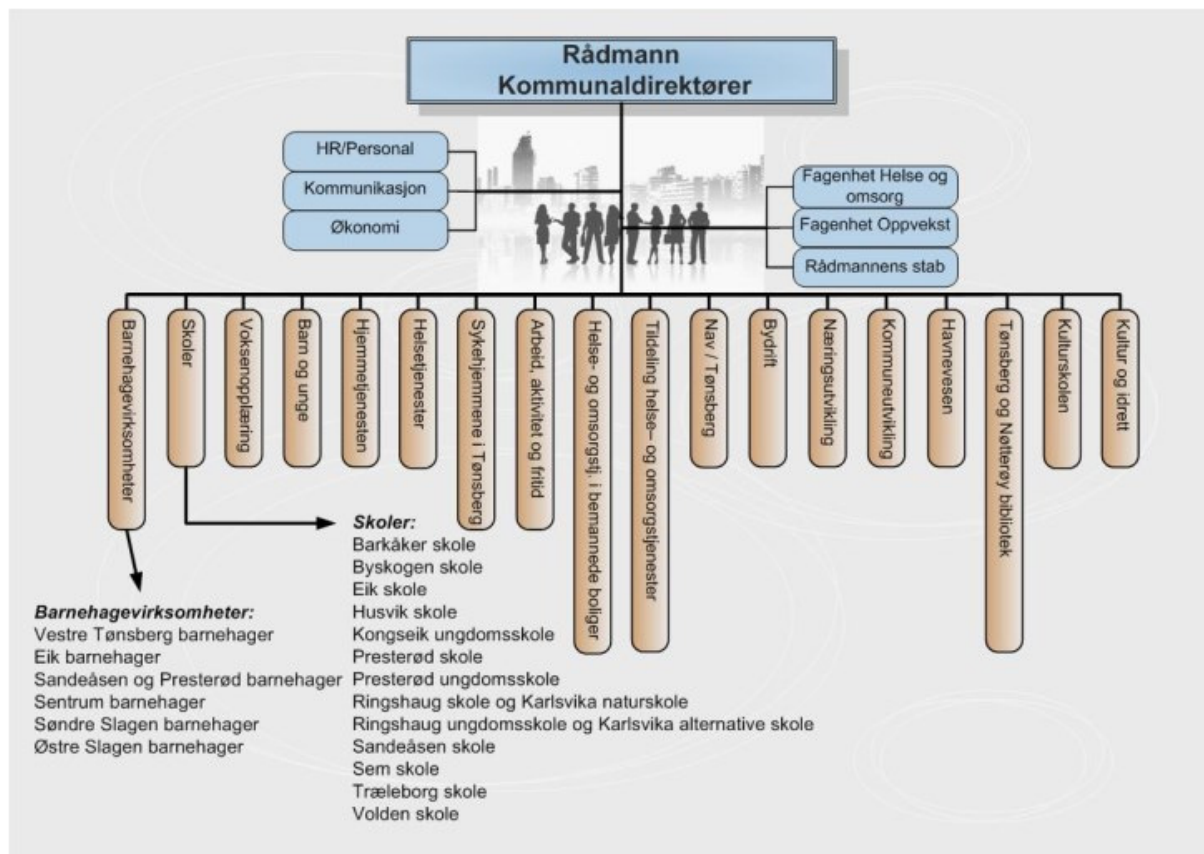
Rådmann
Kommunaldirektører

HR/Personal
Kommunikasjon
Økonomi

Fagenhet Helse og omsorg
Fagenhet Oppvekst
Rådmannens stab

Barnehagevirksomheter
Skoler
Voksenopplæring
Barn og unge
Hjemmetjenesten
Helsetjenester
Sykehjemmene i Tønsberg
Arbeid, aktivitet og fritid
Helse- og omsorgstj. i bemannede boliger
Tildeling helse- og omsorgstjenester
Nav / Tønsberg
Bydrift
Næringsutvikling
Kommuneutvikling
Havnevesen
Tønsberg og Nøtterøy bibliotek
Kulturskolen
Kultur og idrett

Barnehagevirksomheter:
Vestre Tønsberg barnehager
Eik barnehager
Sandeåsen og Presterød barnehager
Sentrum barnehager
Søndre Slagen barnehager
Østre Slagen barnehager

Skoler:
Barkåker skole
Byskogen skole
Eik skole
Husvik skole
Kongseik ungdomsskole
Presterød skole
Presterød ungdomsskole
Ringshaug skole og Karlsvika naturskole
Ringshaug ungdomsskole og Karlsvika alternative skole
Sandeåsen skole
Sem skole
Træleborg skole
Volden skole